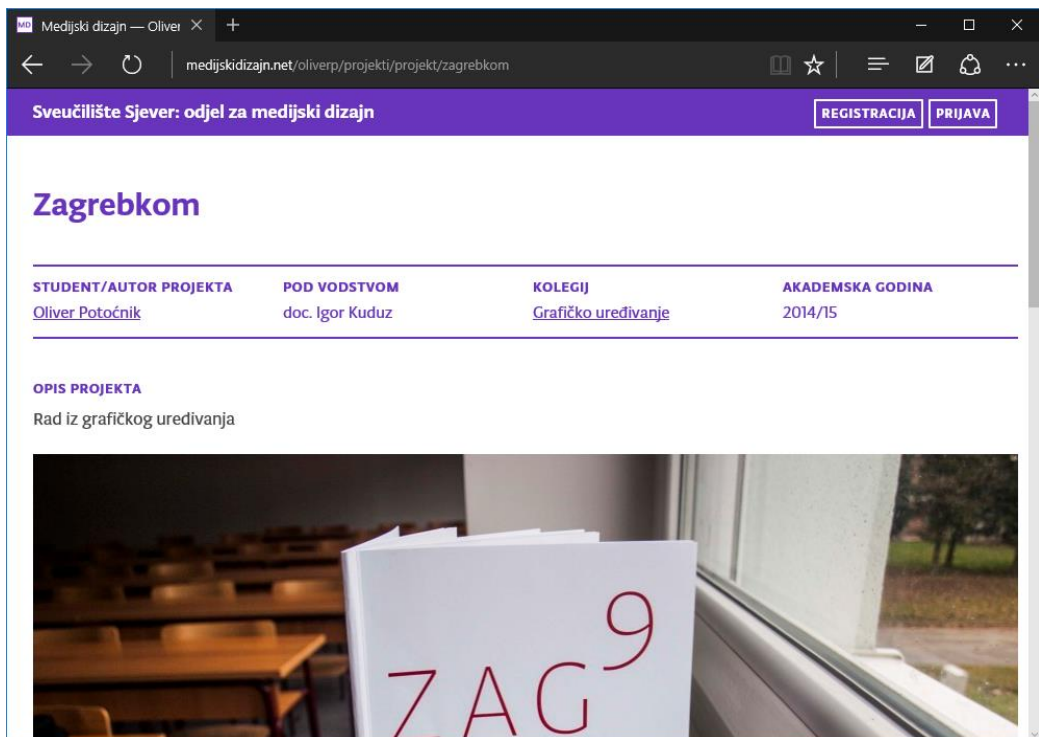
MD Medijski dizajn — Oliver ×

medijskidizajn.net/oliverp/projekti/projekt/zagrebkom

Sveučilište Sjever: odjel za medijski dizajn

REGISTRACIJA PRIJAVA

Zagrebkom

| STUDENT/AUTOR PROJEKTA | POD VODSTVOM | KOLEGIJ | AKADEMSKA GODINA |
|---|---|---|---|
| Oliver Potočnik | doc. Igor Kuduz | Grafičko uređivanje | 2014/15 |

OPIS PROJEKTA

Rad iz grafičkog uređivanja

ZAG$^9$